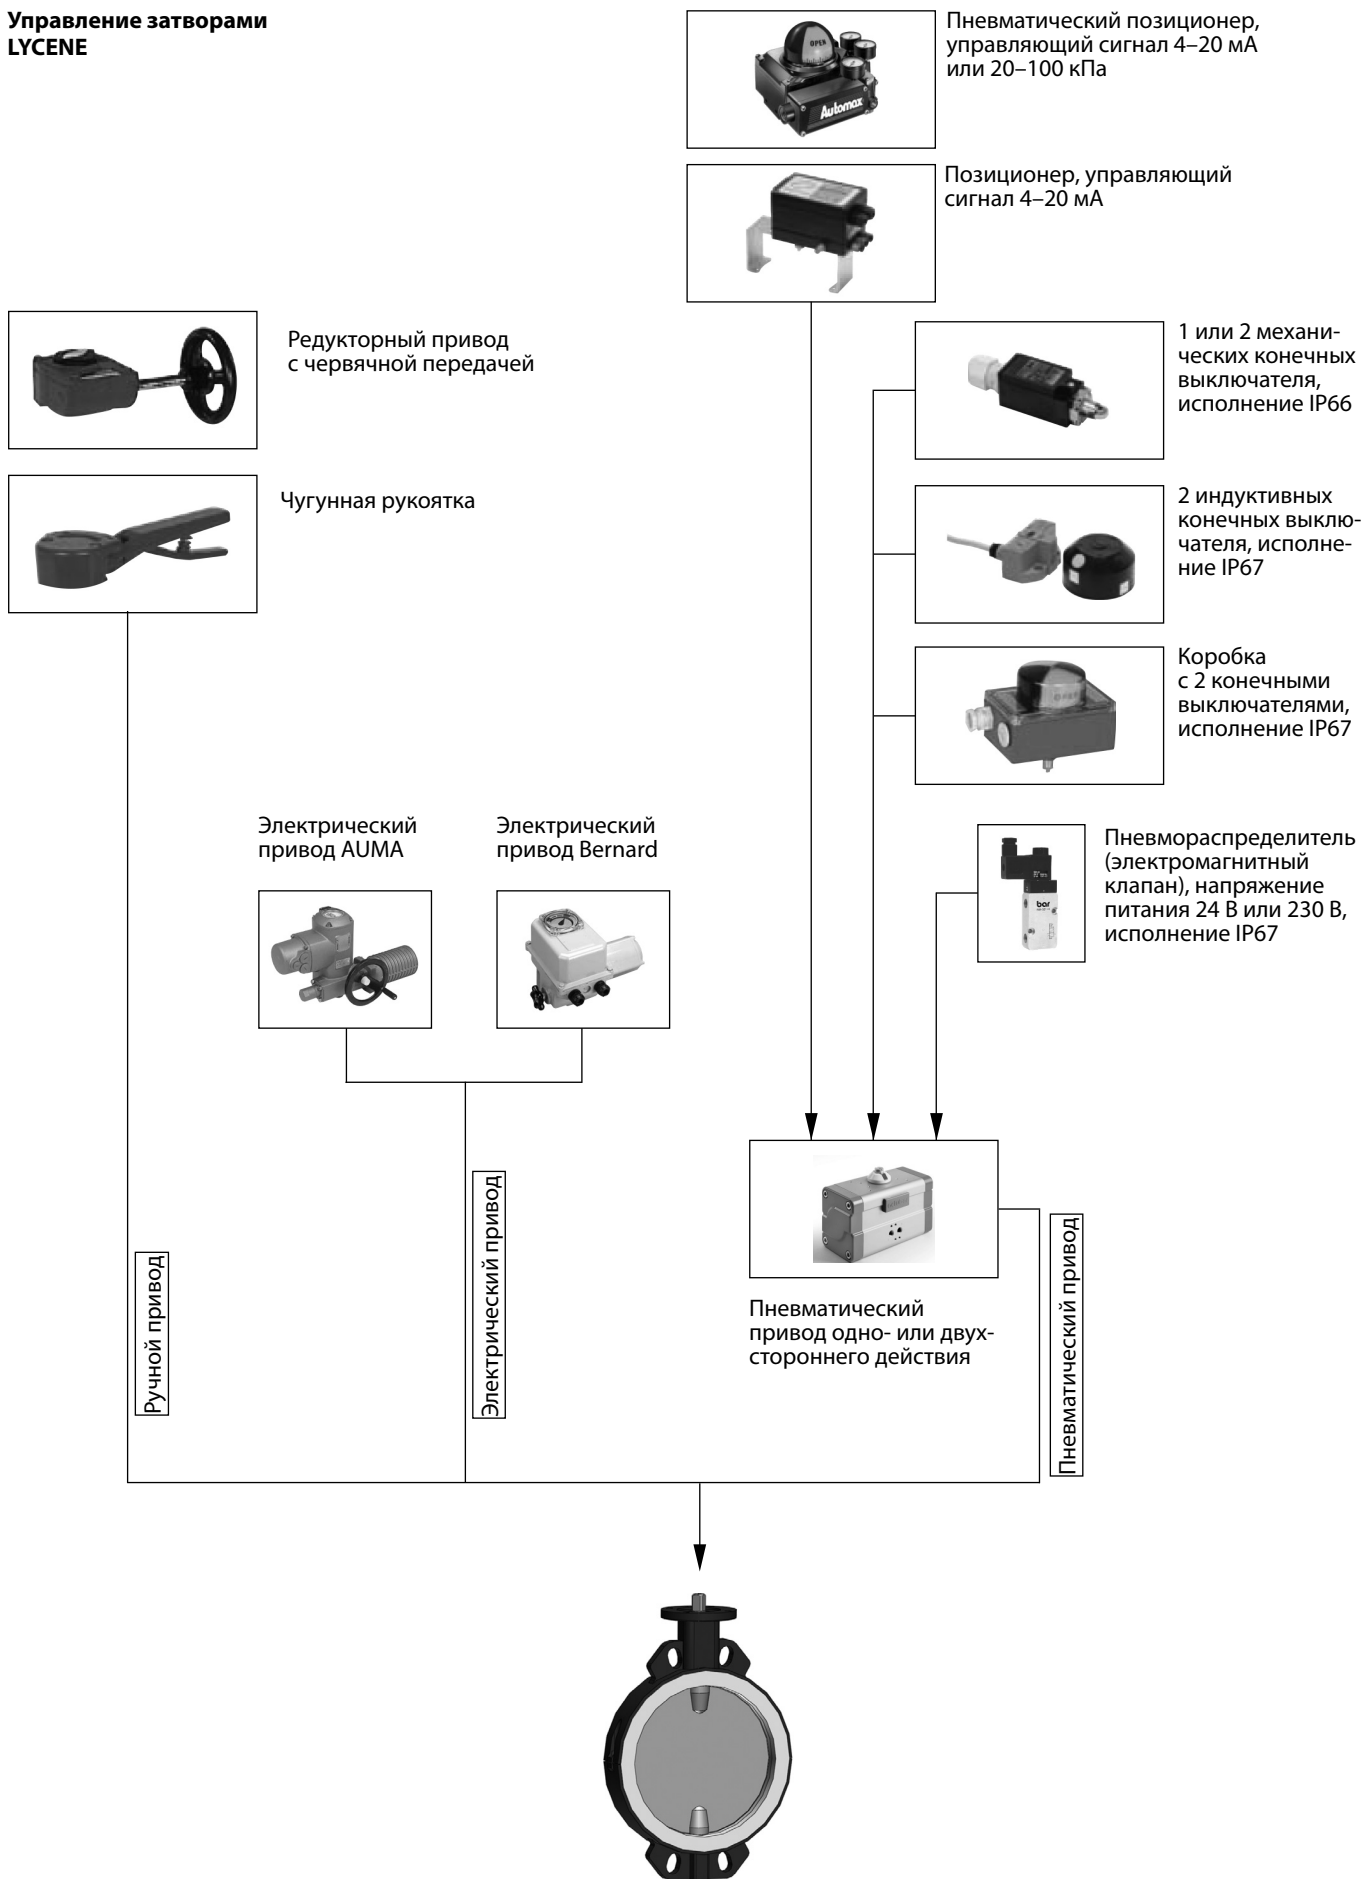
Управление затворами LYCENE

Пневматический позиционер, управляющий сигнал 4–20 мА или 20–100 кПа

Позиционер, управляющий сигнал 4–20 мА

Редукторный привод с червячной передачей

Чугунная рукоятка

1 или 2 механических конечных выключателя, исполнение IP66

2 индуктивных конечных выключателя, исполнение IP67

Коробка с 2 конечными выключателями, исполнение IP67

Электрический привод AUMA

Электрический привод Bernard

Пневмораспределитель (электромагнитный клапан), напряжение питания 24 В или 230 В, исполнение IP67

Пневматический привод одно- или двухстороннего действия

Ручной привод

Электрический привод

Пневматический привод